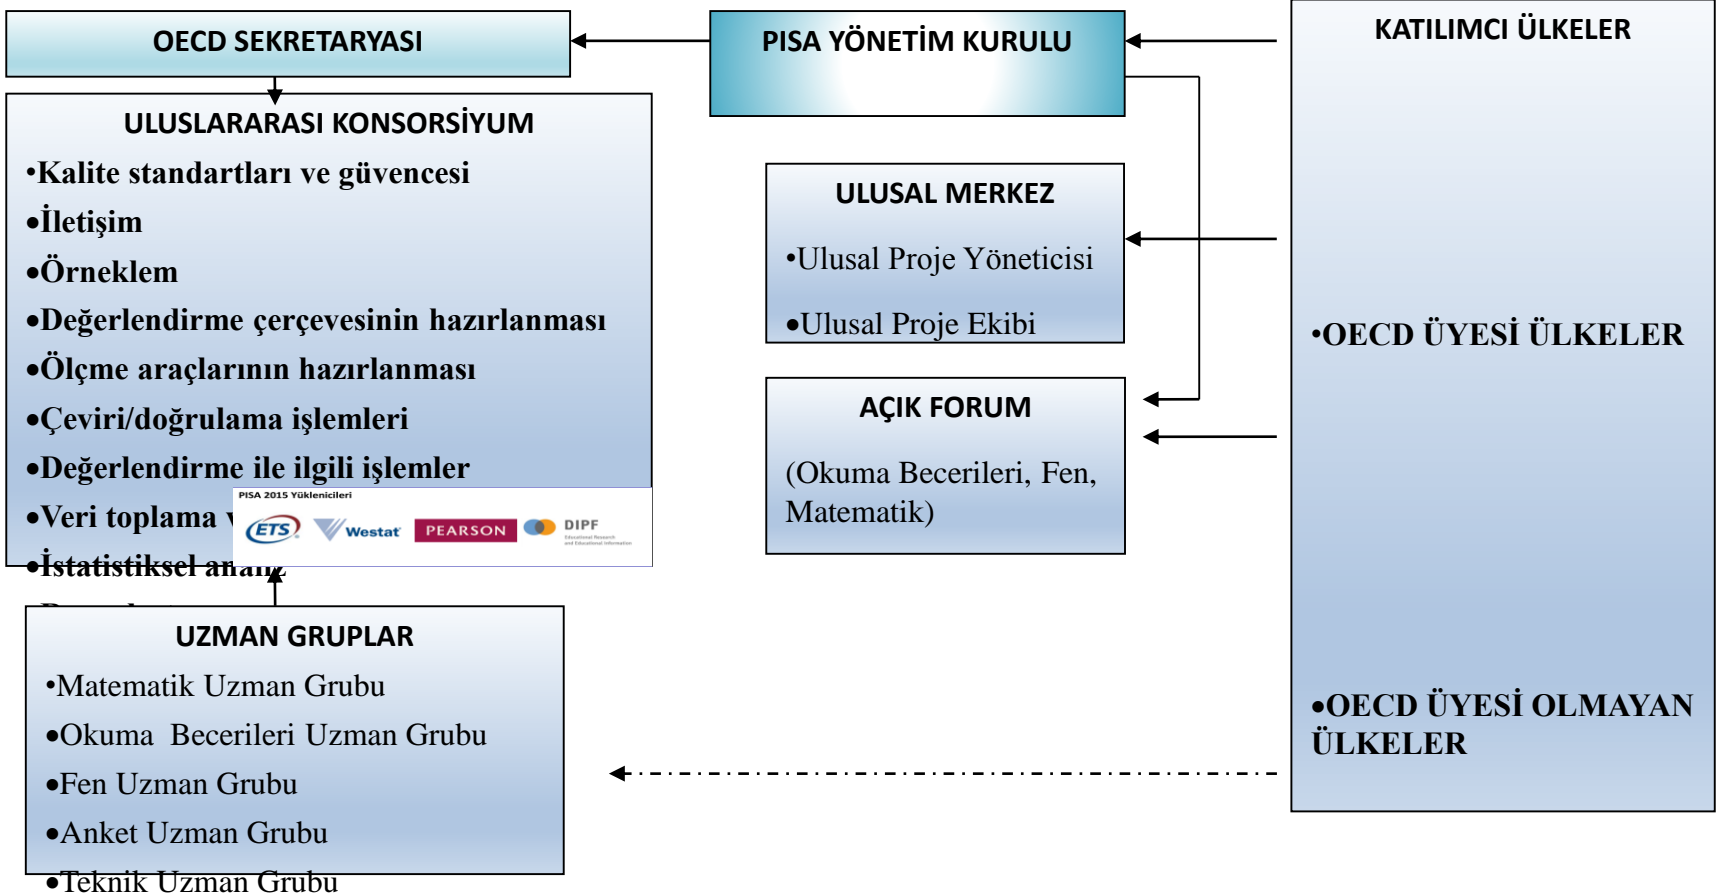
OECD SEKRETARYASI

PISA YÖNETİM KURULU

KATILIMCI ÜLKELER

ULUSLARARASI KONSORSİYUM
•Kalite standartları ve güvencesi
•İletişim
•Örneklem
•Değerlendirme çerçevesinin hazırlanması
•Ölçme araçlarının hazırlanması
•Çeviri/doğrulama işlemleri
•Değerlendirme ile ilgili işlemler
•Veri toplama v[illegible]
•İstatistiksel anal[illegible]
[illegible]

PISA 2015 Yüklenicileri
ETS Westat PEARSON DIPF Educational Research and Educational Information

ULUSAL MERKEZ
•Ulusal Proje Yöneticisi
•Ulusal Proje Ekibi

AÇIK FORUM
(Okuma Becerileri, Fen, Matematik)

•OECD ÜYESİ ÜLKELER

•OECD ÜYESİ OLMAYAN ÜLKELER

UZMAN GRUPLAR
•Matematik Uzman Grubu
•Okuma Becerileri Uzman Grubu
•Fen Uzman Grubu
•Anket Uzman Grubu
•Teknik Uzman Grubu